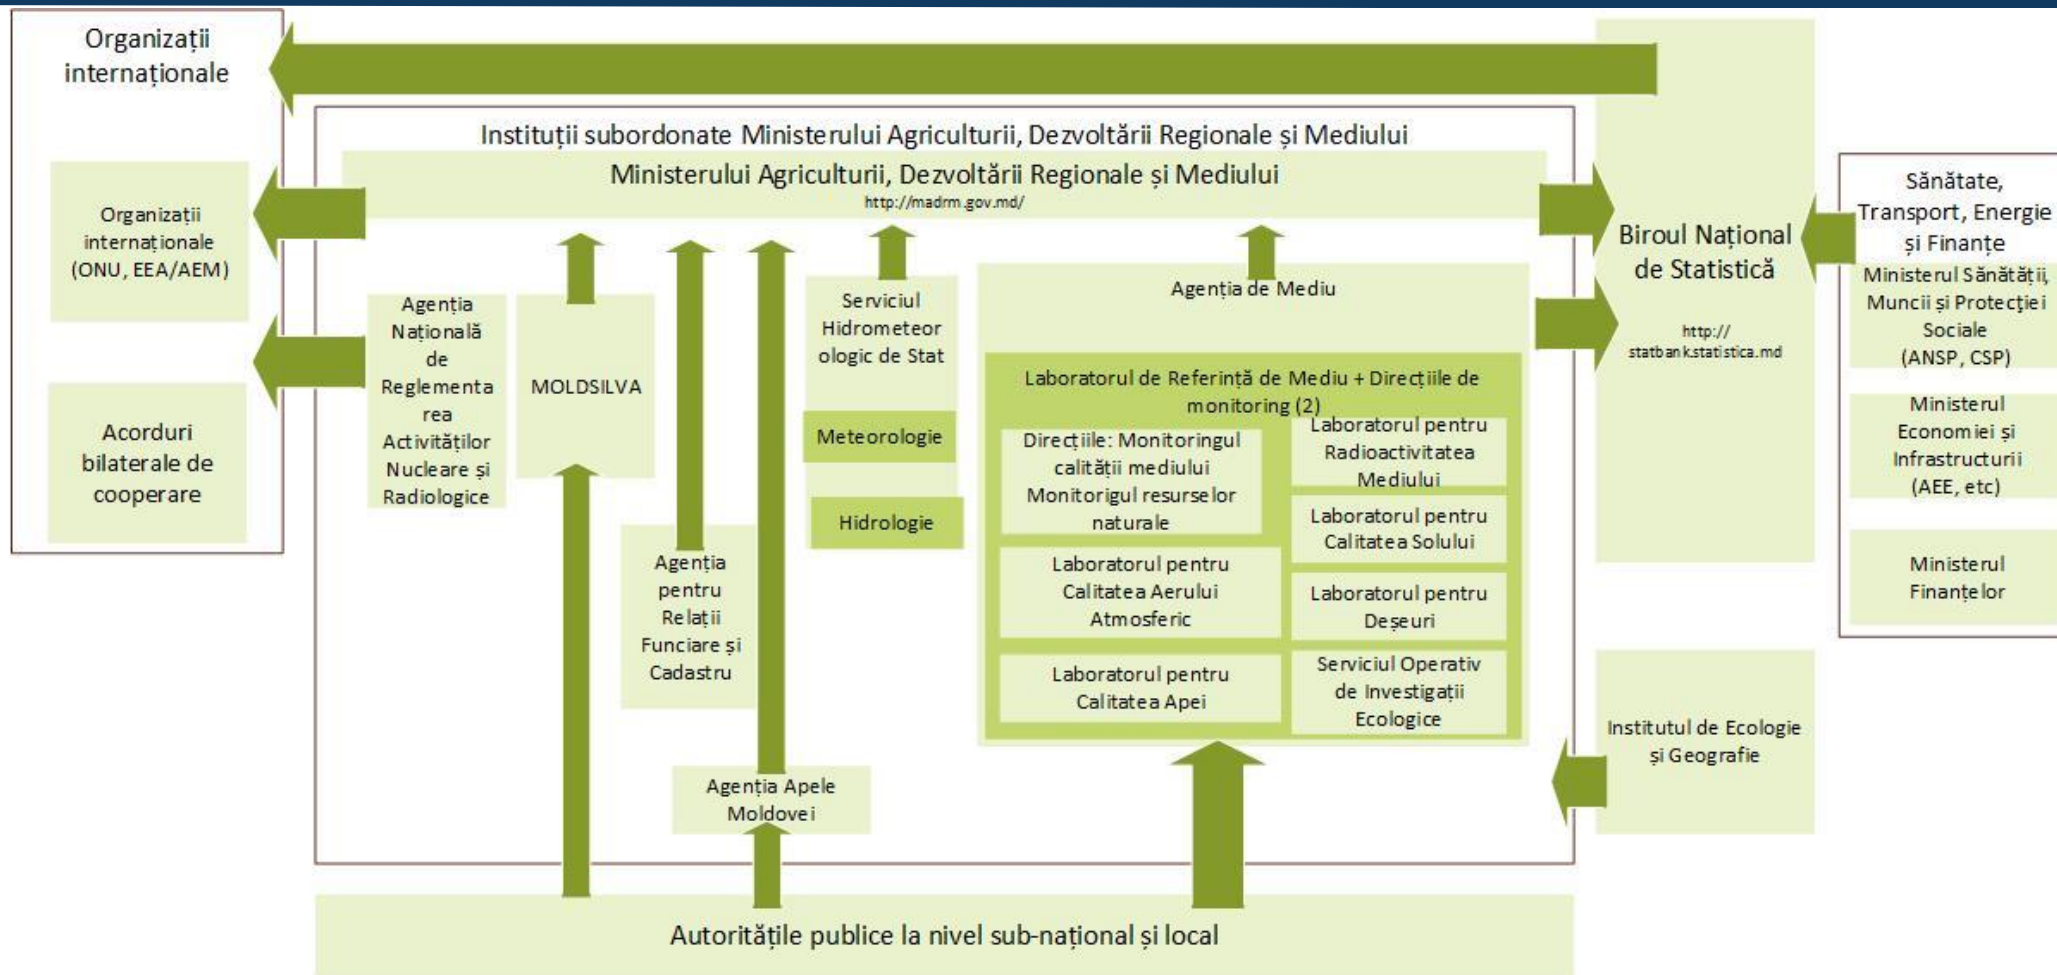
Organizații internaționale

Instituții subordonate Ministerului Agriculturii, Dezvoltării Regionale și Mediului

Ministerului Agriculturii, Dezvoltării Regionale și Mediului
http://madrm.gov.md/

Organizații internaționale (ONU, EEA/AEM)

Acorduri bilaterale de cooperare

Agenția Națională de Reglementarea Activităților Nucleare și Radiologice

MOLDSILVA

Agenția pentru Relații Funciare și Cadastru

Agenția Apele Moldovei

Serviciul Hidrometeorologic de Stat

Meteorologie

Hidrologie

Agenția de Mediu

Laboratorul de Referință de Mediu + Direcțiile de monitoring (2)

Direcțiile: Monitoringul calității mediului Monitorigul resurselor naturale

Laboratorul pentru Radioactivitatea Mediului

Laboratorul pentru Calitatea Solului

Laboratorul pentru Calitatea Aerului Atmosferic

Laboratorul pentru Deșeuri

Laboratorul pentru Calitatea Apei

Serviciul Operativ de Investigații Ecologice

Biroul Național de Statistică
http://statbankstatistica.md

Sănătate, Transport, Energie și Finanțe

Ministerul Sănătății, Muncii și Protecției Sociale (ANSP, CSP)

Ministerul Economiei și Infrastructurii (AEE, etc)

Ministerul Finanțelor

Institutul de Ecologie și Geografie

Autoritățile publice la nivel sub-național și local